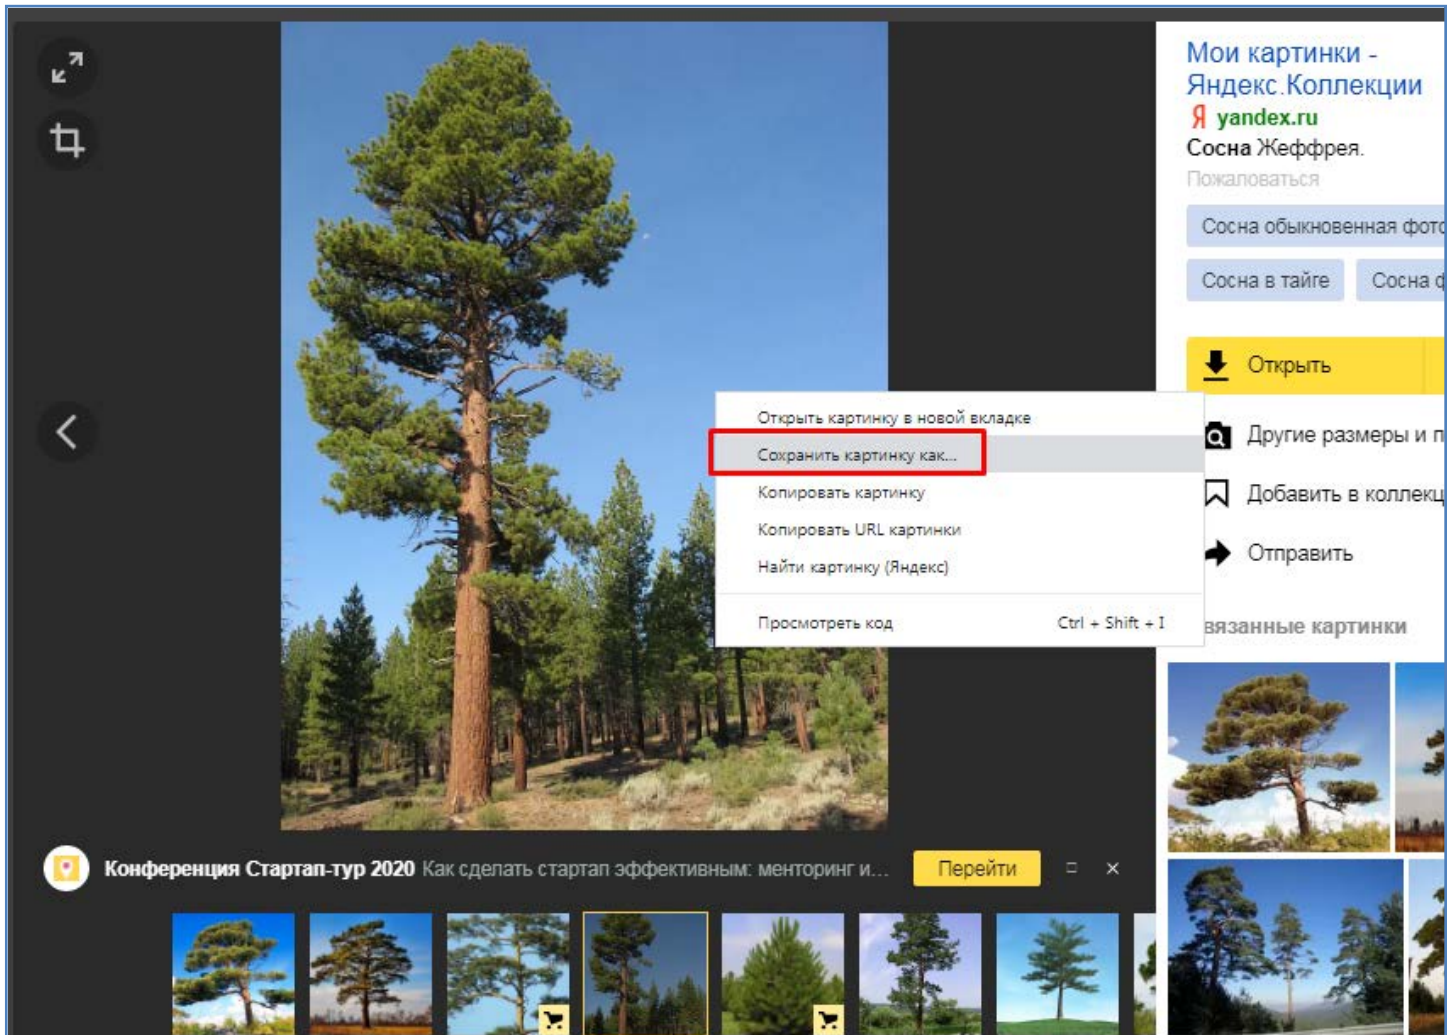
Мои картинки - Яндекс.Коллекции
Я yandex.ru
Сосна Жеффрея.
Пожаловаться

Сосна обыкновенная фото

Сосна в тайге

Сосна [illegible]

Открыть

Другие размеры и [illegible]

Добавить в коллекц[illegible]

Отправить

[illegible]вязанные картинки

Открыть картинку в новой вкладке
Сохранить картинку как...
Копировать картинку
Копировать URL картинки
Найти картинку (Яндекс)
Просмотреть код Ctrl + Shift + I

Конференция Стартап-тур 2020 Как сделать стартап эффективным: менторинг и...
Перейти
×